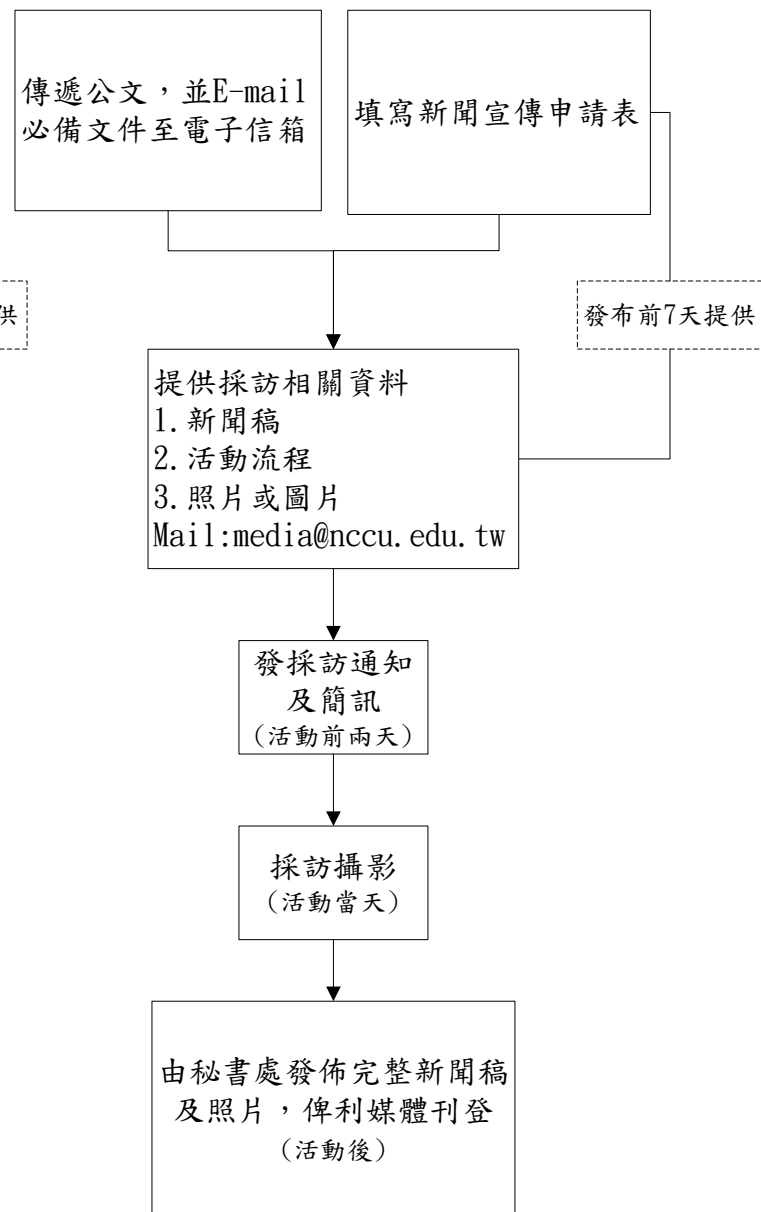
傳遞公文，並E-mail必備文件至電子信箱

填寫新聞宣傳申請表

供

發布前7天提供

提供採訪相關資料
1.新聞稿
2.活動流程
3.照片或圖片
Mail:media@nccu.edu.tw

發採訪通知及簡訊
（活動前兩天）

採訪攝影
（活動當天）

由秘書處發佈完整新聞稿及照片，俾利媒體刊登
（活動後）